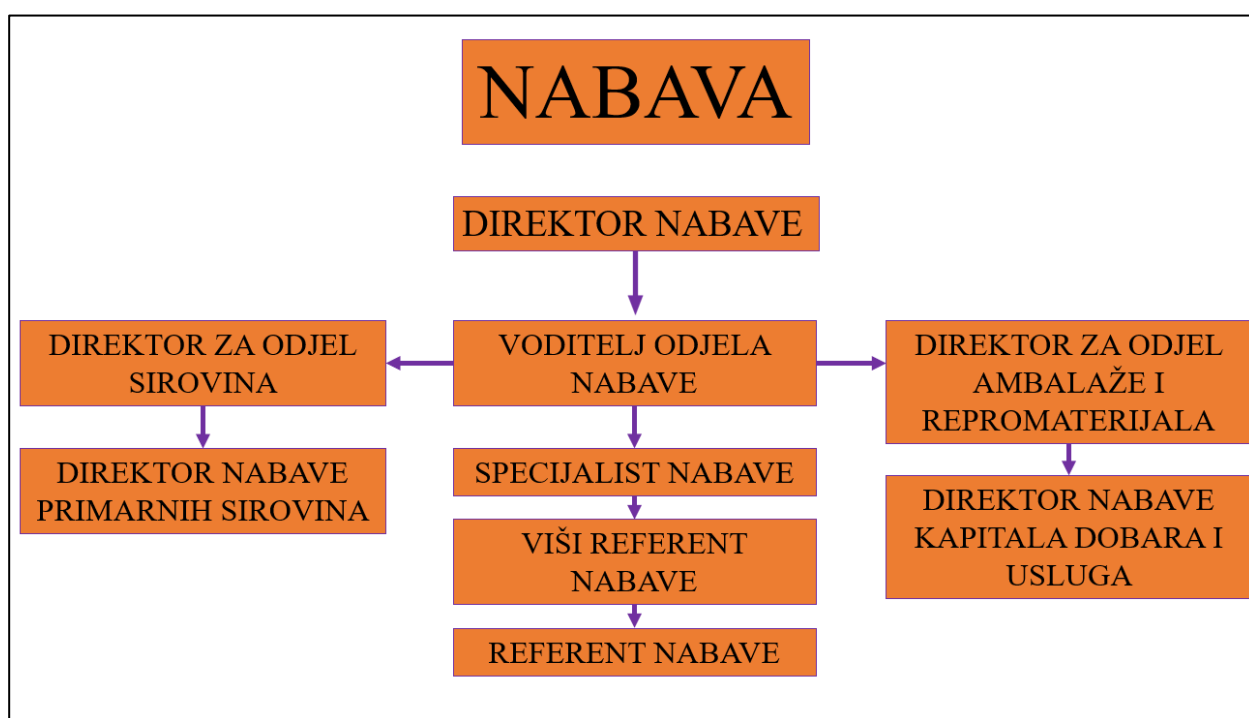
NABAVA

DIREKTOR NABAVE

DIREKTOR ZA ODJEL SIROVINA

VODITELJ ODJELA NABAVE

DIREKTOR ZA ODJEL AMBALAŽE I REPROMATERIJALA

DIREKTOR NABAVE PRIMARNIH SIROVINA

SPECIJALIST NABAVE

VIŠI REFERENT NABAVE

REFERENT NABAVE

DIREKTOR NABAVE KAPITALA DOBARA I USLUGA